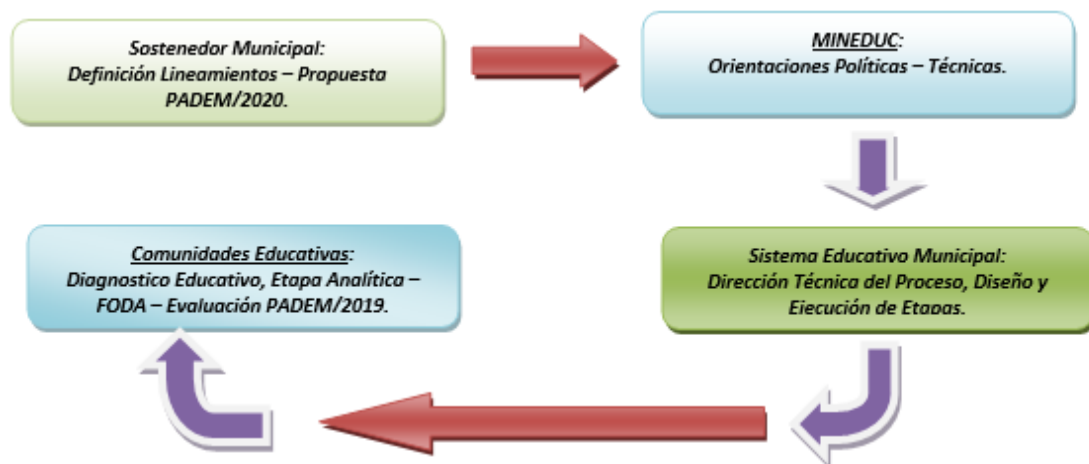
Sostenedor Municipal:
Definición Lineamientos – Propuesta PADEM/2020.

MINEDUC:
Orientaciones Políticas – Técnicas.

Sistema Educativo Municipal:
Dirección Técnica del Proceso, Diseño y Ejecución de Etapas.

Comunidades Educativas:
Diagnostico Educativo, Etapa Analítica – FODA – Evaluación PADEM/2019.